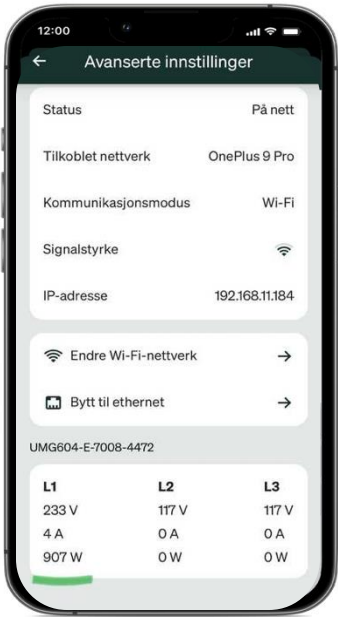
12:00

Avanserte innstillinger

Status På nett

Tilkoblet nettverk OnePlus 9 Pro

Kommunikasjonsmodus Wi-Fi

Signalstyrke

IP-adresse 192.168.11.184

Endre Wi-Fi-nettverk →

Bytt til ethernet →

UMG604-E-7008-4472

| L1 | L2 | L3 |
|---|---|---|
| 233 V | 117 V | 117 V |
| 4 A | 0 A | 0 A |
| 907 W | 0 W | 0 W |